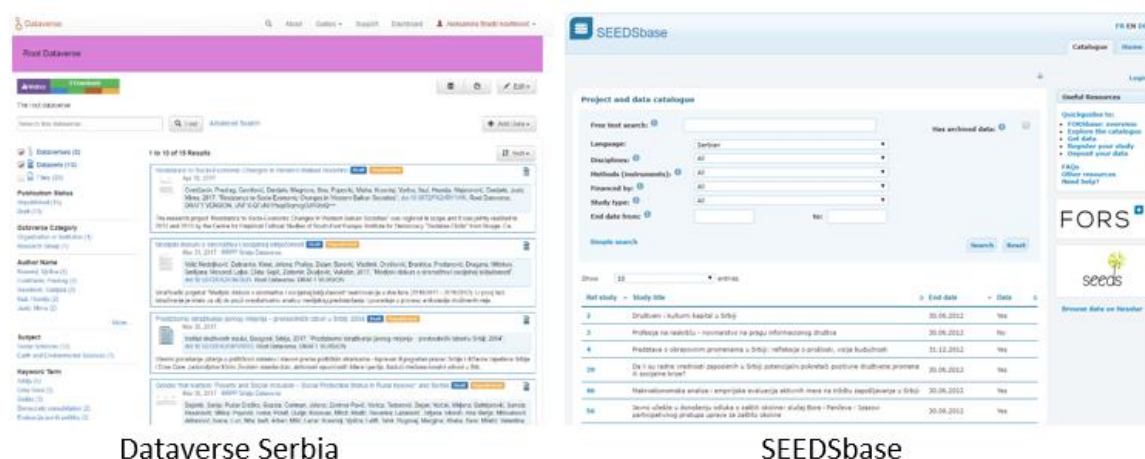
Dataverse
Root Dataverse
The root dataverse
Search this dataverse
Advanced Search
1 to 10 of 15 Results
Dataverses (3)
Datasets (15)
Files (20)
Publication Status
Dataverse Category
Author Name
Subject
Keyword Term

SEEDSbase
Catalogue
Home
Project and data catalogue
Free text search:
Has archived data:
Language:
Serbian
Disciplines:
All
Methods (instruments):
All
Financed by:
All
Study type:
All
End date from:
to:
Simple search
Search
Reset
Show
10
entries
| Ref study | Study title | End date | Data |
|---|---|---|---|
| 2 | Društveni i kulturni kapital u Srbiji | 30.06.2012 | Yes |
| 3 | Profesija na raskršću - novinarstvo na pragu informacionog društva | 30.06.2012 | No |
| 4 | Predstave o obrazovnim promenama u Srbiji: refleksije o prošlosti, vizije budućnosti | 31.12.2012 | Yes |
| 20 | Da li su radne vrednosti zaposlenih u Srbiji potencijalni pokretači pozitivne društvene promene ili socijalne krize? | 30.06.2012 | Yes |
| 46 | Makroekonomska analiza - empirijska evaluacija aktivnih mera na tržištu zapošljavanja u Srbiji | 30.06.2012 | Yes |
| 56 | Javni učinak u donošenju odluka o zaštiti okoline: slučaj Bora - Pančeva - Sjenice | 30.06.2012 | Yes |
Useful Resources
Quickguides to:
FORSbase: overview
Explore the catalogue
Get data
Register your study
Deposit your data
FAQs
Other resources
Need help?
FORS
seeds
Browse data on Nesstar

Dataverse Serbia
SEEDSbase